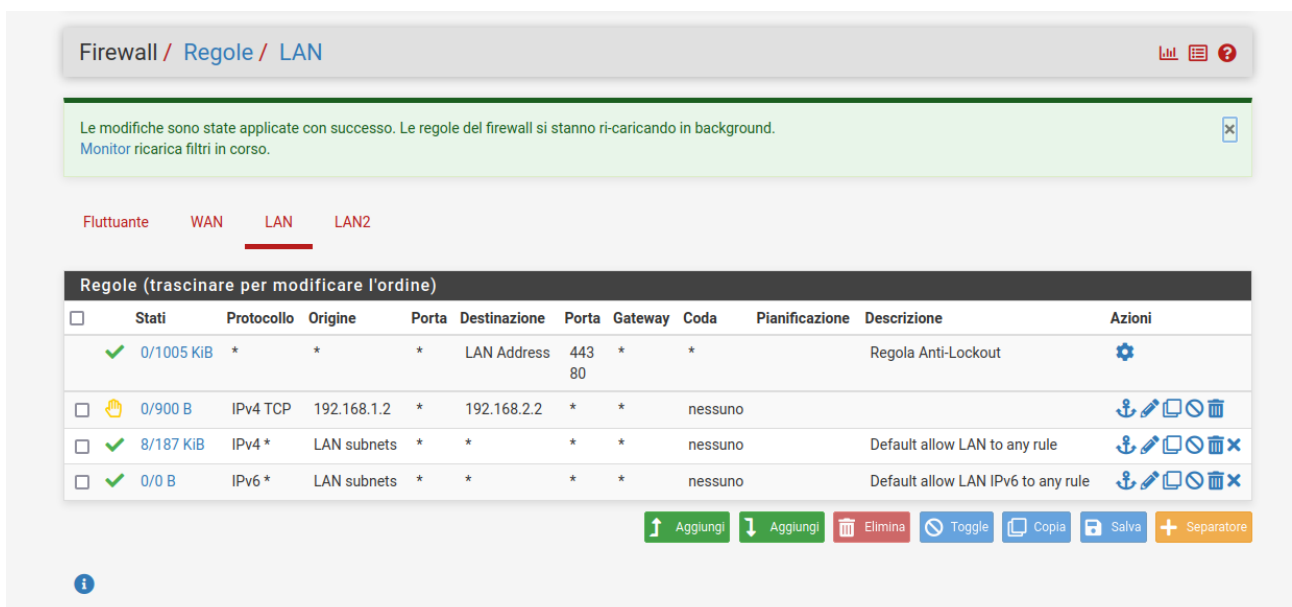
Firewall / Regole / LAN

Le modifiche sono state applicate con successo. Le regole del firewall si stanno ri-caricando in background.
Monitor ricarica filtri in corso.

Fluttuante WAN LAN LAN2

Regole (trascinare per modificare l'ordine)

| | | Stati | Protocollo | Origine | Porta | Destinazione | Porta | Gateway | Coda | Pianificazione | Descrizione | Azioni |
|---|---|---|---|---|---|---|---|---|---|---|---|---|
| | | 0/1005 KiB | * | * | * | LAN Address | 443 80 | * | * | | Regola Anti-Lockout | |
| | | 0/900 B | IPv4 TCP | 192.168.1.2 | * | 192.168.2.2 | * | * | nessuno | | | |
| | | 8/187 KiB | IPv4 * | LAN subnets | * | * | * | * | nessuno | | Default allow LAN to any rule | |
| | | 0/0 B | IPv6 * | LAN subnets | * | * | * | * | nessuno | | Default allow LAN IPv6 to any rule | |

Aggiungi Aggiungi Elimina Toggle Copia Salva Separatore